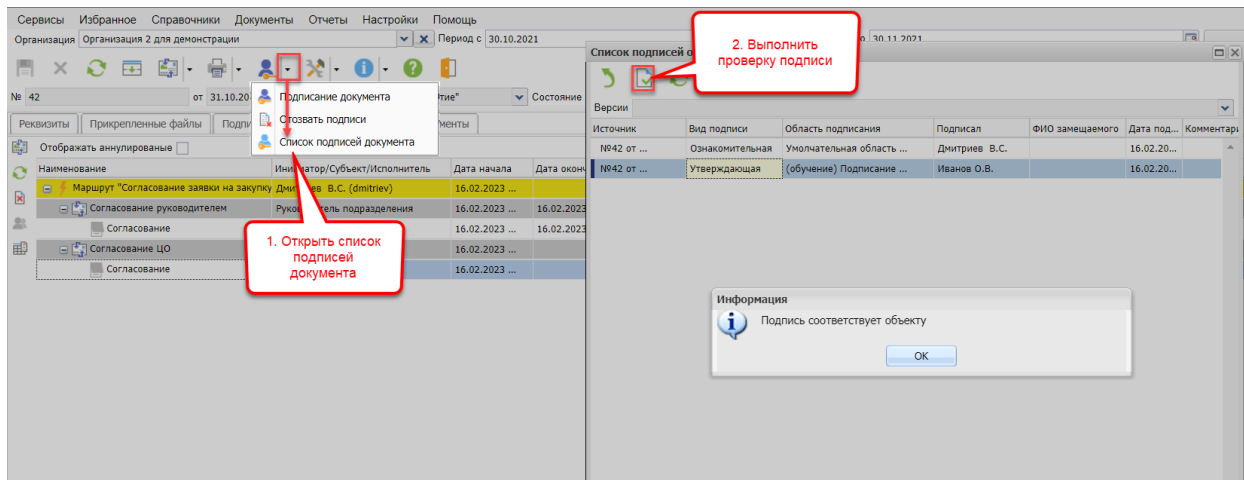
Сервисы Избранное Справочники Документы Отчеты Настройки Помощь

Организация Организация 2 для демонстрации

Период с 30.10.2021

30.11.2021

№ 42

от 31.10.20

тие"

Состояние

Реквизиты

Прикрепленные файлы

Подпи

менты

Подписание документа

Отозвать подписи

Список подписей документа

Отображать аннулированые

| Наименование | Инициатор/Субъект/Исполнитель | Дата начала | Дата оконч |
|---|---|---|---|
| Маршрут "Согласование заявки на закупку | Дмитриев В.С. (dmitriev) | 16.02.2023 ... | |
| Согласование руководителем | Руководитель подразделения | 16.02.2023 ... | 16.02.2023 |
| Согласование | | 16.02.2023 ... | 16.02.2023 |
| Согласование ЦО | | 16.02.2023 ... | |
| Согласование | | 16.02.2023 ... | |

1. Открыть список подписей документа

2. Выполнить проверку подписи

Список подписей о

Версии

| Источник | Вид подписи | Область подписания | Подписал | ФИО замещаемого | Дата под... | Комментари |
|---|---|---|---|---|---|---|
| №42 от ... | Ознакомительная | Умолчательная область ... | Дмитриев В.С. | | 16.02.20... | |
| №42 от ... | Утверждающая | (обучение) Подписание ... | Иванов О.В. | | 16.02.20... | |

Информация

Подпись соответствует объекту

ОК